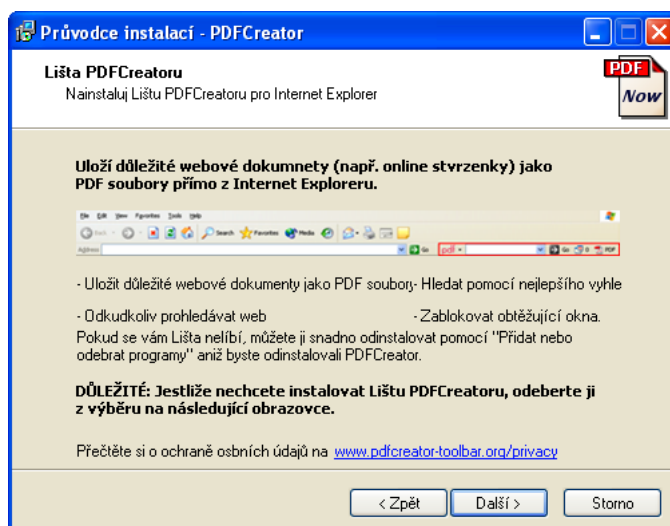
Průvodce instalací - PDFCreator

Lišta PDFCreatoru
Nainstaluj Lištu PDFCreatoru pro Internet Explorer

PDF Now

Uloží důležité webové dokumnety (např. online stvrzenky) jako PDF soubory přímo z Internet Exploreru.

File Edit View Favorites Tools Help

Back Search Favorites Media

Address Go pdf Go PDF

- Uložit důležité webové dokumenty jako PDF soubory - Hledat pomocí nejlepšího vyhle

- Odkudkoliv prohledávat web - Zablokovat obtěžující okna.

Pokud se vám Lišta nelíbí, můžete ji snadno odinstalovat pomocí "Přidat nebo odebrat programy" aniž byste odinstalovali PDFCreator.

DŮLEŽITÉ: Jestliže nechcete instalovat Lištu PDFCreatoru, odeberte ji z výběru na následující obrazovce.

Přečtěte si o ochraně osbních údajů na www.pdfcreator-toolbar.org/privacy

< Zpět Další > Storno